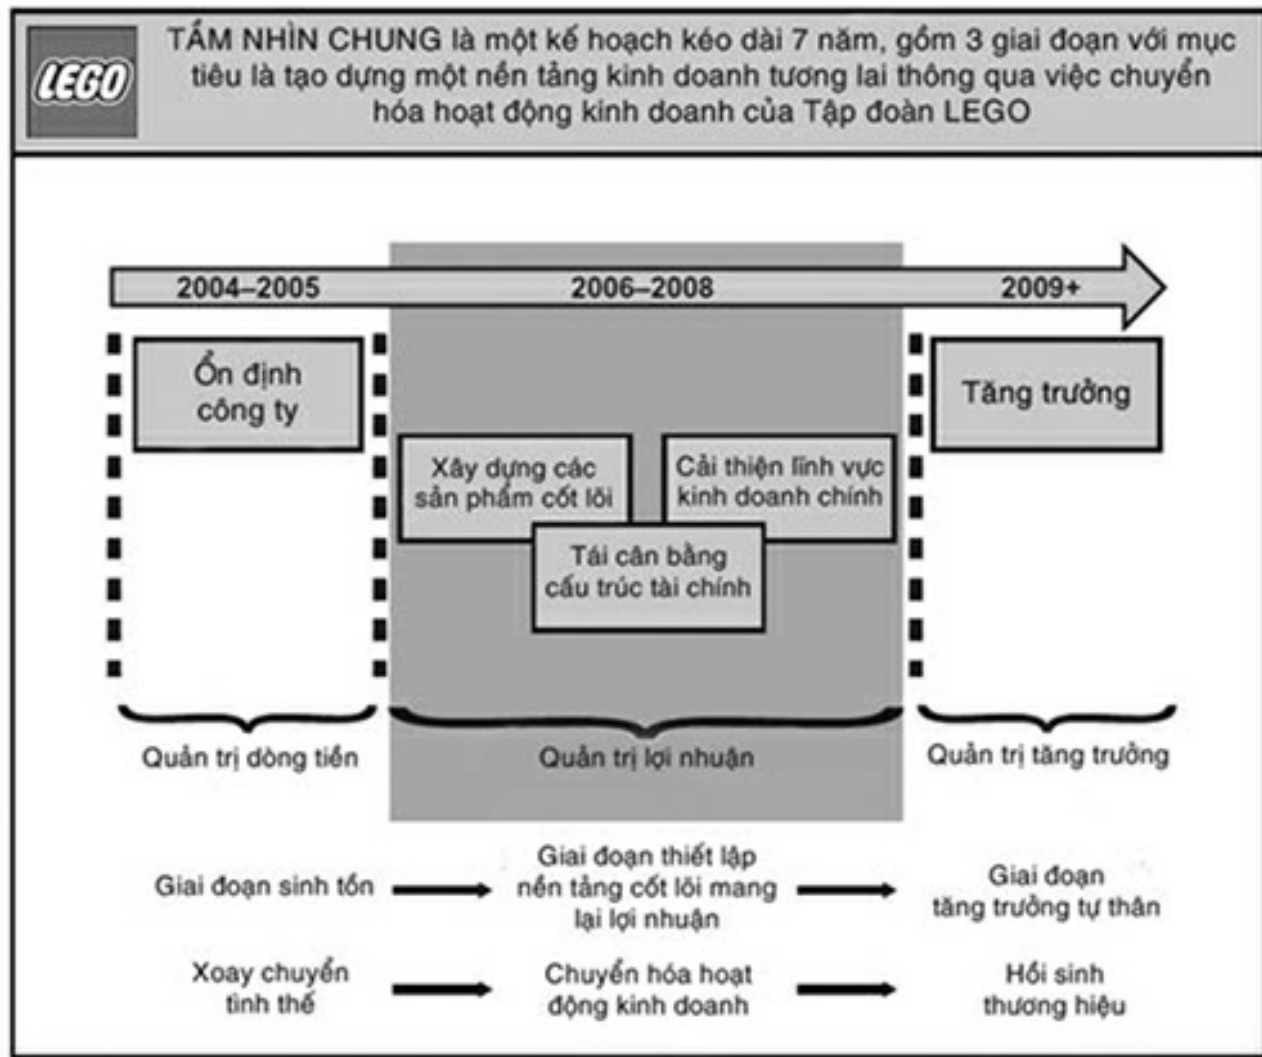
LEGO

TẦM NHÌN CHUNG là một kế hoạch kéo dài 7 năm, gồm 3 giai đoạn với mục tiêu là tạo dựng một nền tảng kinh doanh tương lai thông qua việc chuyển hóa hoạt động kinh doanh của Tập đoàn LEGO

2004–2005

2006–2008

2009+

Ổn định công ty

Xây dựng các sản phẩm cốt lõi

Cải thiện lĩnh vực kinh doanh chính

Tái cân bằng cấu trúc tài chính

Tăng trưởng

Quản trị dòng tiền

Quản trị lợi nhuận

Quản trị tăng trưởng

Giai đoạn sinh tồn

Giai đoạn thiết lập nền tảng cốt lõi mang lại lợi nhuận

Giai đoạn tăng trưởng tự thân

Xoay chuyển tình thế

Chuyển hóa hoạt động kinh doanh

Hồi sinh thương hiệu